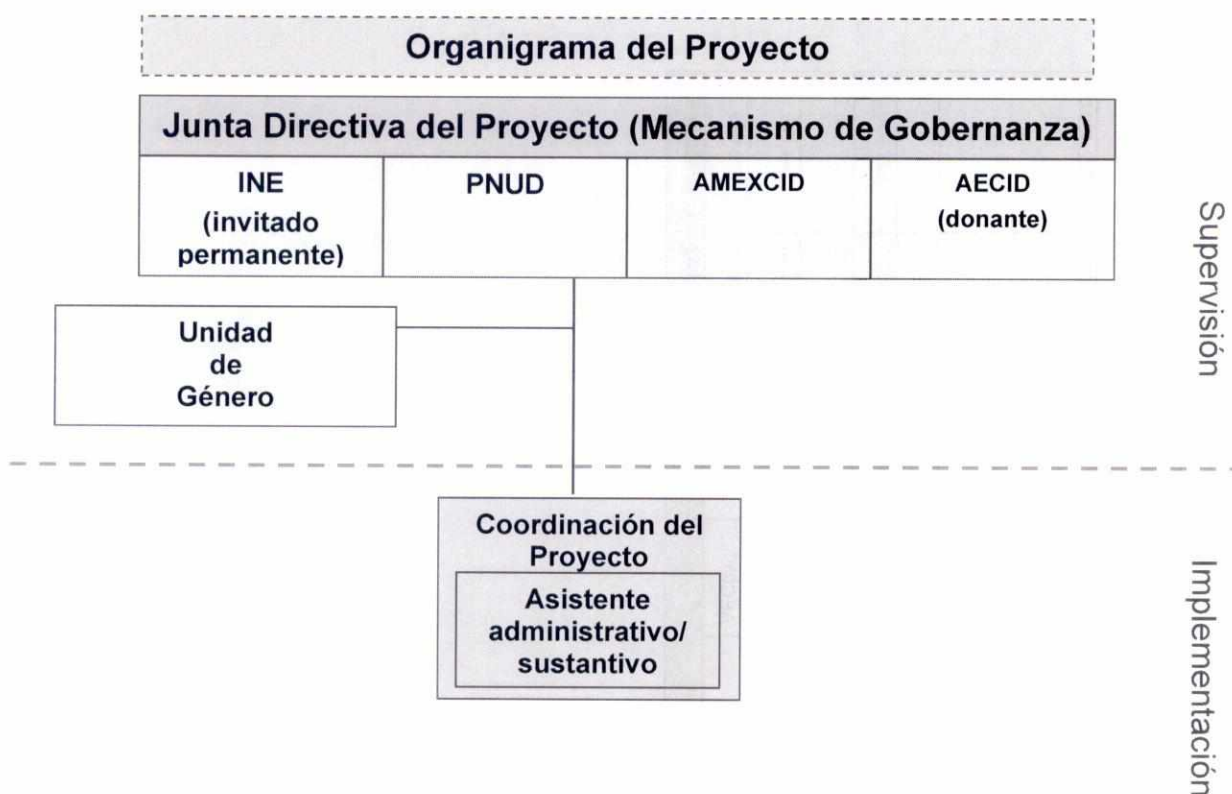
Organigrama del Proyecto

Junta Directiva del Proyecto (Mecanismo de Gobernanza)

INE (invitado permanente)

PNUD

AMEXCID

AECID (donante)

Supervisión

Unidad de Género

Coordinación del Proyecto

Asistente administrativo/ sustantivo

Implementación